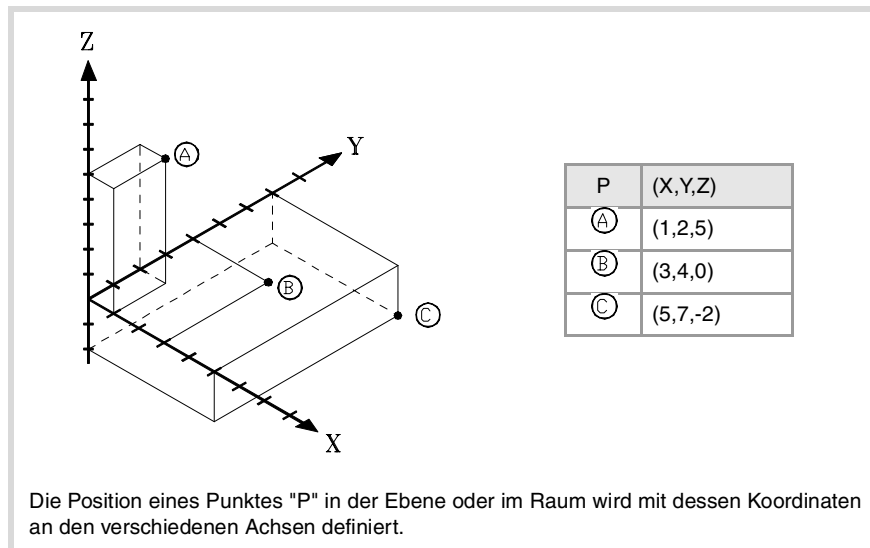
Z

Y

X

Ⓐ

Ⓑ

Ⓒ

| P | (X,Y,Z) |
|---|---|
| Ⓐ | (1,2,5) |
| Ⓑ | (3,4,0) |
| Ⓒ | (5,7,-2) |

Die Position eines Punktes "P" in der Ebene oder im Raum wird mit dessen Koordinaten an den verschiedenen Achsen definiert.